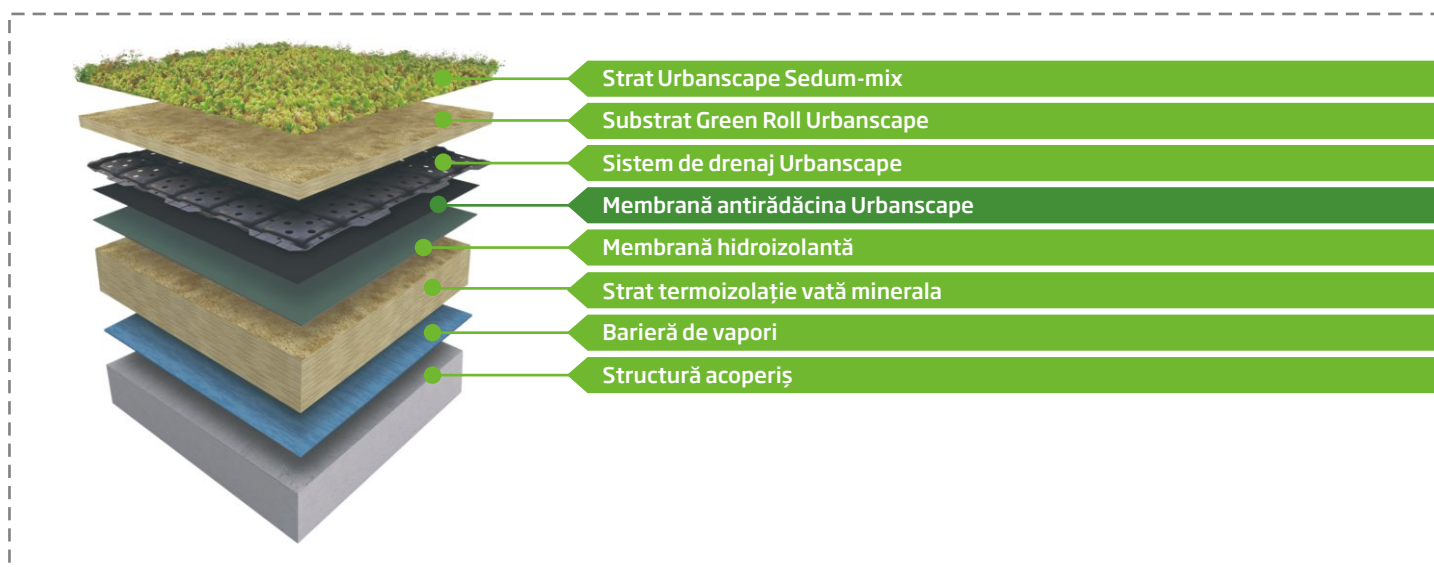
Strat Urbanscape Sedum-mix
Substrat Green Roll Urbanscape
Sistem de drenaj Urbanscape
Membrană antirădăcina Urbanscape
Membrană hidroizolantă
Strat termoizolație vată minerala
Barieră de vapori
Structură acoperiș